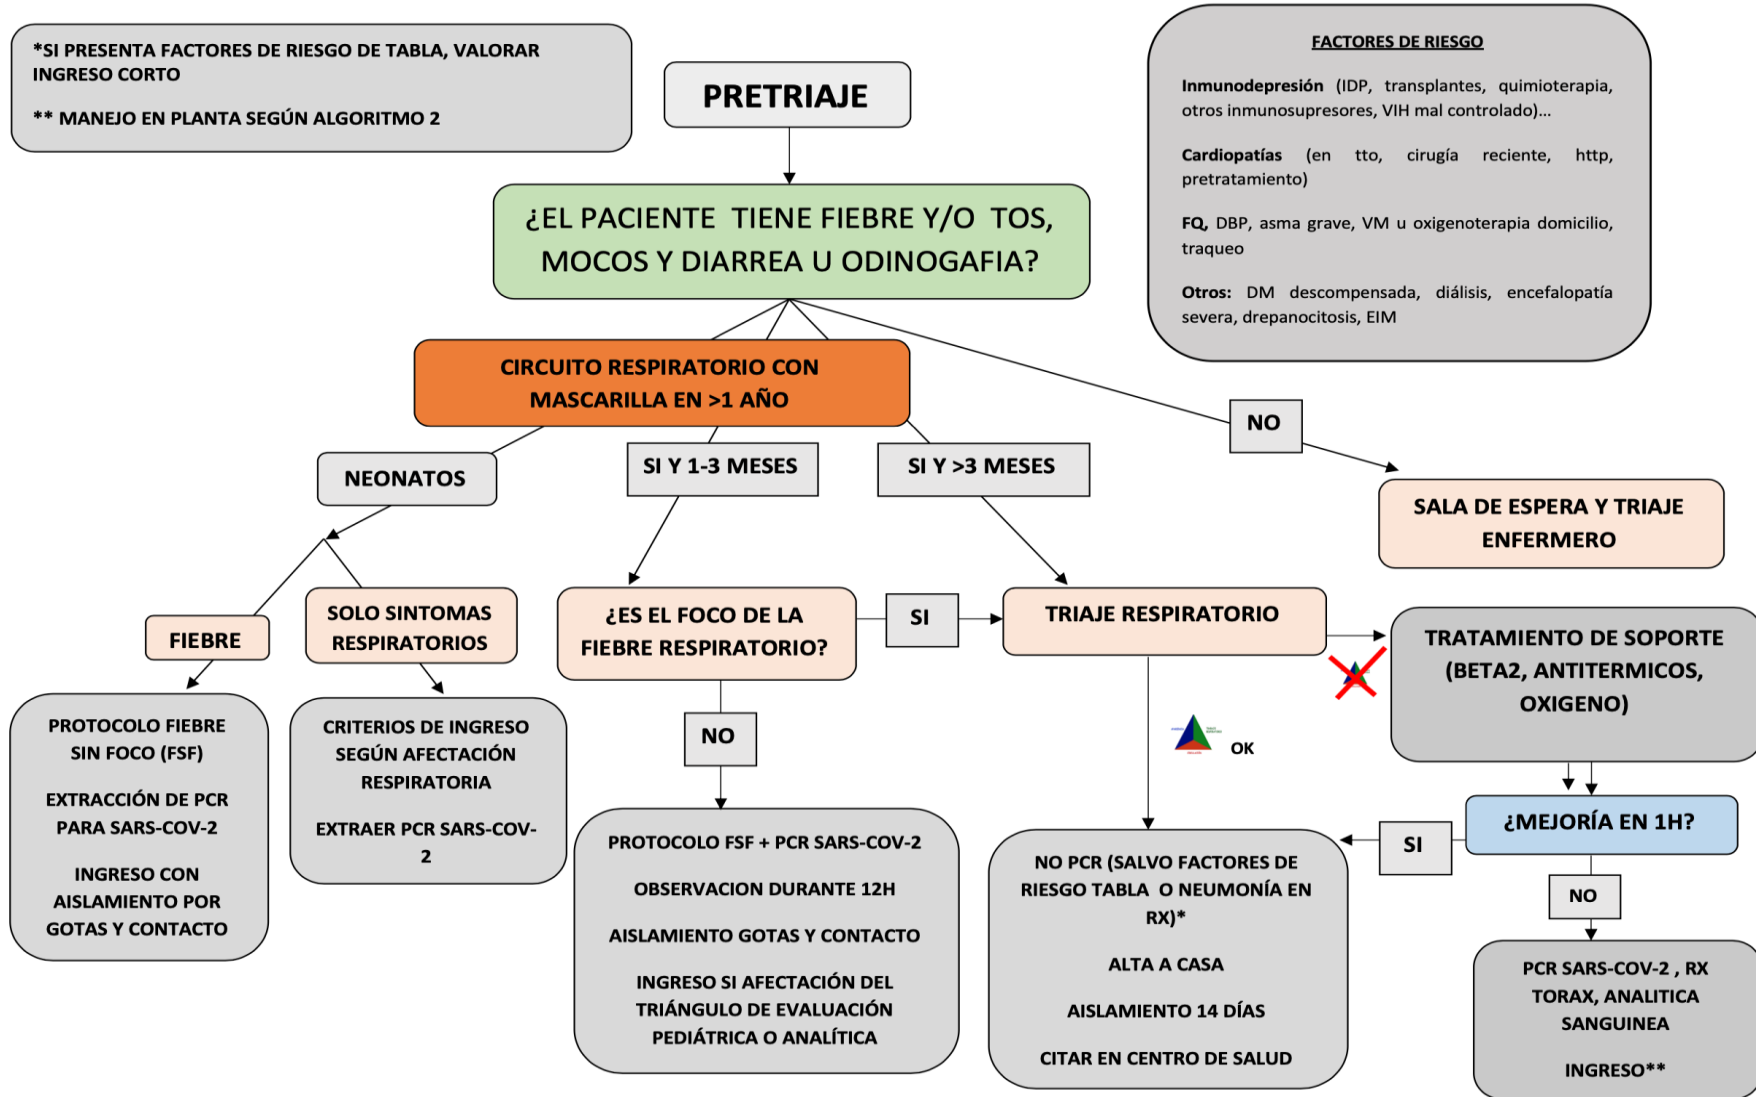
*SI PRESENTA FACTORES DE RIESGO DE TABLA, VALORAR INGRESO CORTO

** MANEJO EN PLANTA SEGÚN ALGORITMO 2

PRETRIAJE

FACTORES DE RIESGO

Inmunodepresión (IDP, transplantes, quimioterapia, otros inmunosupresores, VIH mal controlado)...

Cardiopatías (en tto, cirugía reciente, http, pretratamiento)

FQ, DBP, asma grave, VM u oxigenoterapia domicilio, traqueo

Otros: DM descompensada, diálisis, encefalopatía severa, drepanocitosis, EIM

¿EL PACIENTE TIENE FIEBRE Y/O TOS, MOCOS Y DIARREA U ODINOGAFIA?

CIRCUITO RESPIRATORIO CON MASCARILLA EN >1 AÑO

NO

SALA DE ESPERA Y TRIAJE ENFERMERO

NEONATOS

SI Y 1-3 MESES

SI Y >3 MESES

FIEBRE

SOLO SINTOMAS RESPIRATORIOS

¿ES EL FOCO DE LA FIEBRE RESPIRATORIO?

SI

TRIAJE RESPIRATORIO

TRATAMIENTO DE SOPORTE (BETA2, ANTITERMICOS, OXIGENO)

PROTOCOLO FIEBRE SIN FOCO (FSF)

EXTRACCIÓN DE PCR PARA SARS-COV-2

INGRESO CON AISLAMIENTO POR GOTAS Y CONTACTO

CRITERIOS DE INGRESO SEGÚN AFECTACIÓN RESPIRATORIA

EXTRAER PCR SARS-COV-2

NO

OK

¿MEJORÍA EN 1H?

SI

PROTOCOLO FSF + PCR SARS-COV-2

OBSERVACION DURANTE 12H

AISLAMIENTO GOTAS Y CONTACTO

INGRESO SI AFECTACIÓN DEL TRIÁNGULO DE EVALUACIÓN PEDIÁTRICA O ANALÍTICA

NO PCR (SALVO FACTORES DE RIESGO TABLA O NEUMONÍA EN RX)*

ALTA A CASA

AISLAMIENTO 14 DÍAS

CITAR EN CENTRO DE SALUD

NO

PCR SARS-COV-2 , RX TORAX, ANALITICA SANGUINEA

INGRESO**